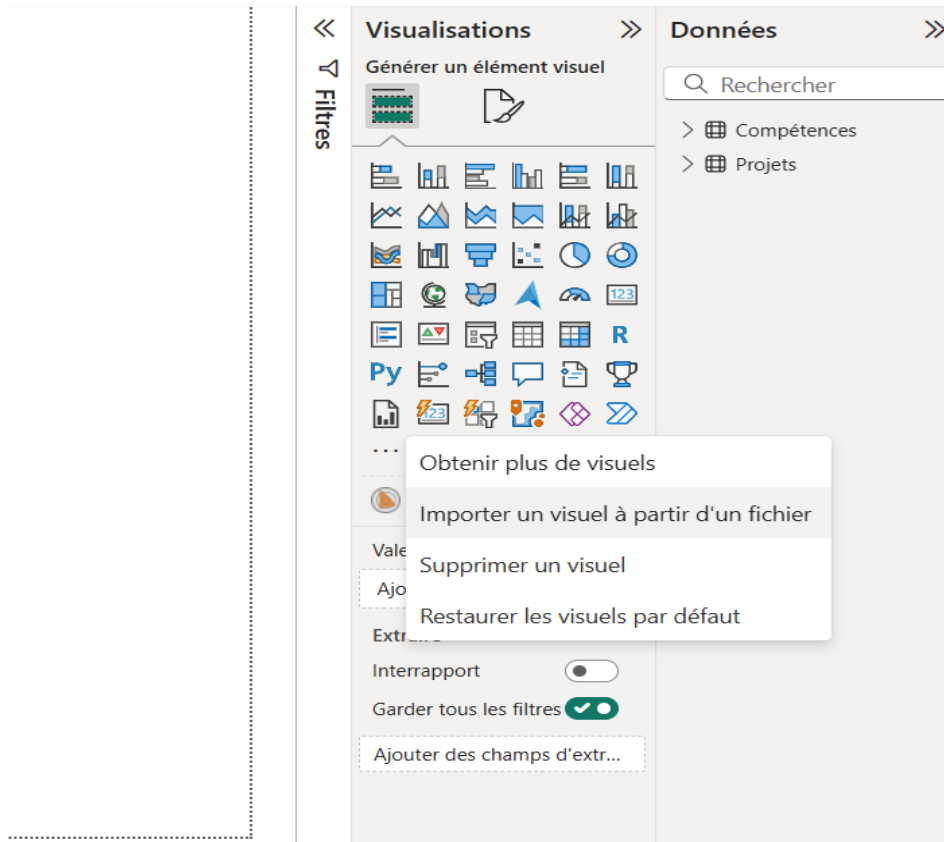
Filtres

Visualisations

Générer un élément visuel

R

Py

123

...

Obtenir plus de visuels

Importer un visuel à partir d'un fichier

Supprimer un visuel

Restaurer les visuels par défaut

Vale

Ajo

Extra

Interrapport

Garder tous les filtres

Ajouter des champs d'extr...

Données

Rechercher

Compétences

Projets